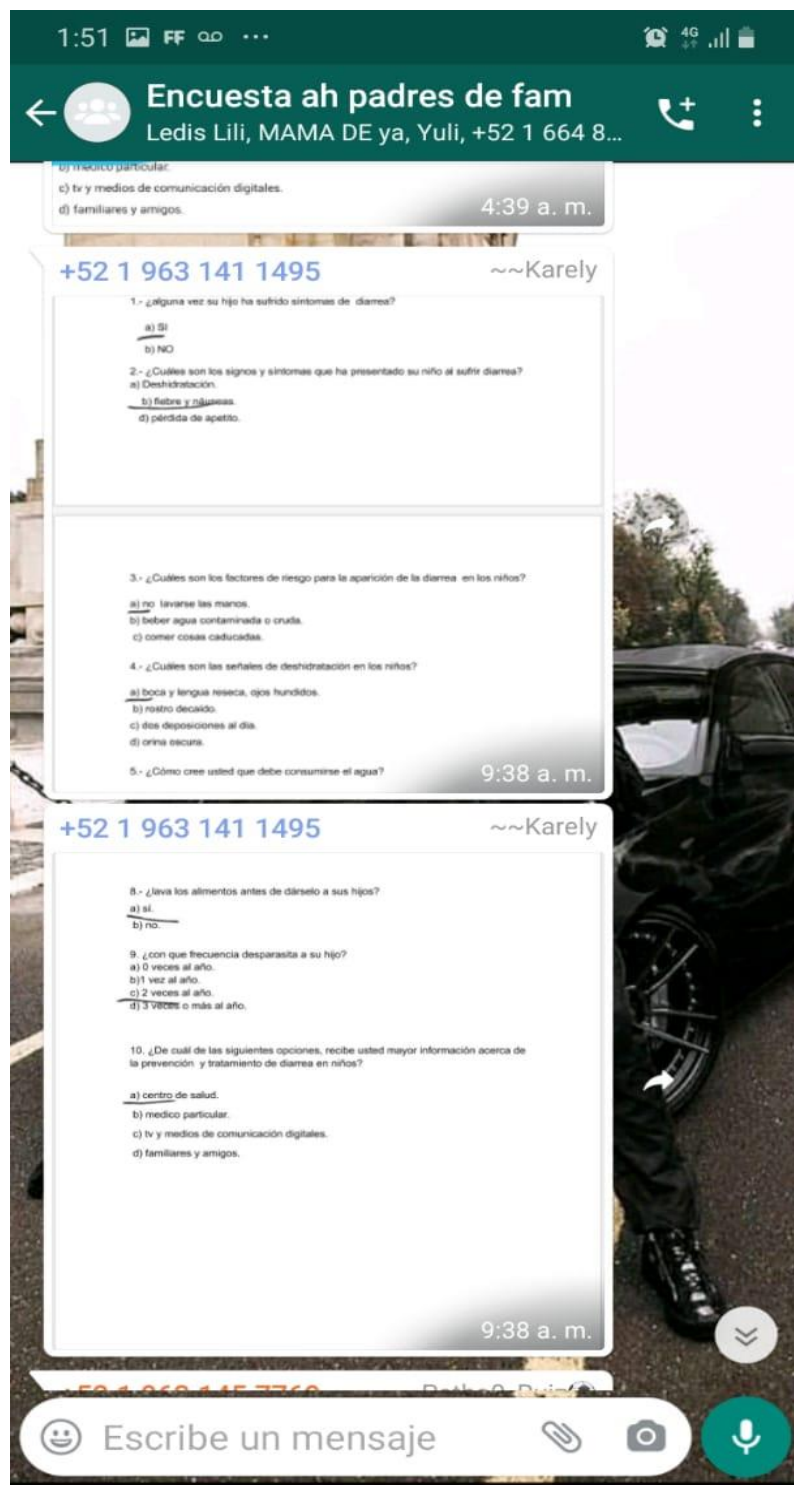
1:51 FF ···

Encuesta ah padres de fam
Ledis Lili, MAMA DE ya, Yuli, +52 1 664 8...

b) medico particular.
c) tv y medios de comunicación digitales.
d) familiares y amigos.
4:39 a. m.

+52 1 963 141 1495 ~~Karely

1.- ¿alguna vez su hijo ha sufrido síntomas de diarrea?
a) SI
b) NO

2.- ¿Cuáles son los signos y síntomas que ha presentado su niño al sufrir diarrea?
a) Deshidratación.
b) fiebre y náuseas.
d) pérdida de apetito.

3.- ¿Cuáles son los factores de riesgo para la aparición de la diarrea en los niños?
a) no lavarse las manos.
b) beber agua contaminada o cruda.
c) comer cosas caducadas.

4.- ¿Cuáles son las señales de deshidratación en los niños?
a) boca y lengua reseca, ojos hundidos.
b) rostro decaido.
c) dos deposiciones al día.
d) orina oscura.

5.- ¿Cómo cree usted que debe consumirse el agua?
9:38 a. m.

+52 1 963 141 1495 ~~Karely

8.- ¿lava los alimentos antes de dárselo a sus hijos?
a) si.
b) no.

9. ¿con que frecuencia desparasita a su hijo?
a) 0 veces al año.
b)1 vez al año.
c) 2 veces al año.
d) 3 veces o más al año.

10. ¿De cuál de las siguientes opciones, recibe usted mayor información acerca de la prevención y tratamiento de diarrea en niños?

a) centro de salud.
b) medico particular.
c) tv y medios de comunicación digitales.
d) familiares y amigos.
9:38 a. m.

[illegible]

Escribe un mensaje